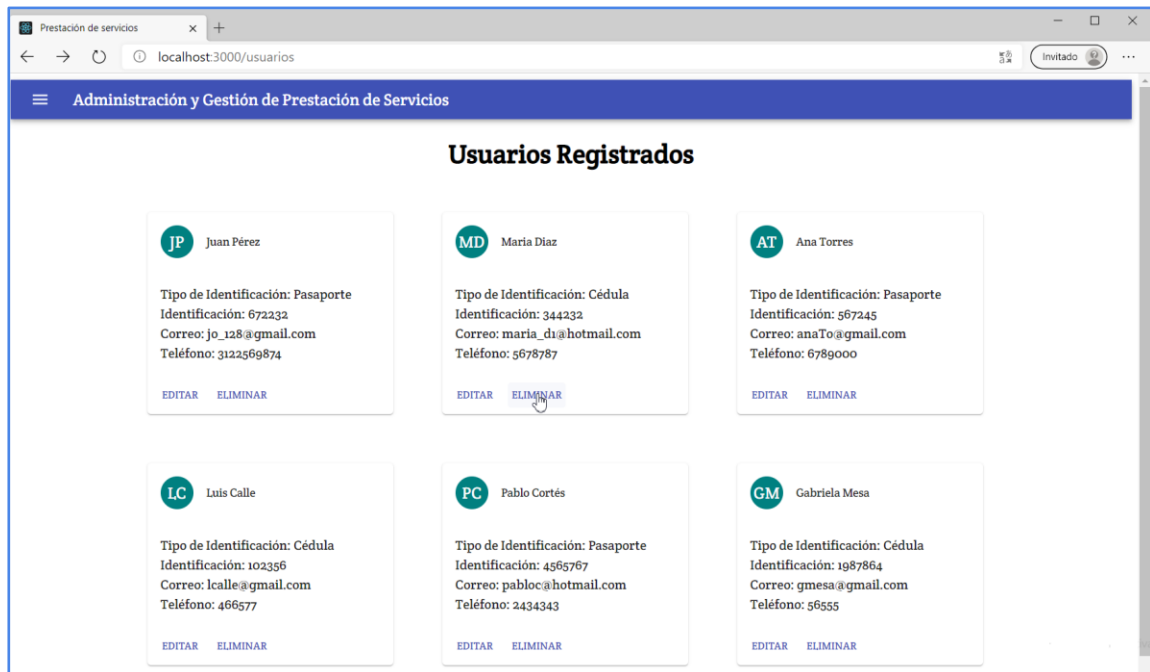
Prestación de servicios ×

localhost:3000/usuarios

Invitado

Administración y Gestión de Prestación de Servicios

Usuarios Registrados

JP Juan Pérez

Tipo de Identificación: Pasaporte
Identificación: 672232
Correo: jo_128@gmail.com
Teléfono: 3122569874

EDITAR ELIMINAR

MD Maria Diaz

Tipo de Identificación: Cédula
Identificación: 344232
Correo: maria_d1@hotmail.com
Teléfono: 5678787

EDITAR ELIMINAR

AT Ana Torres

Tipo de Identificación: Pasaporte
Identificación: 567245
Correo: anaTo@gmail.com
Teléfono: 6789000

EDITAR ELIMINAR

LC Luis Calle

Tipo de Identificación: Cédula
Identificación: 102356
Correo: lcalle@gmail.com
Teléfono: 466577

EDITAR ELIMINAR

PC Pablo Cortés

Tipo de Identificación: Pasaporte
Identificación: 4565767
Correo: pabloc@hotmail.com
Teléfono: 2434343

EDITAR ELIMINAR

GM Gabriela Mesa

Tipo de Identificación: Cédula
Identificación: 1987864
Correo: gmesa@gmail.com
Teléfono: 56555

EDITAR ELIMINAR